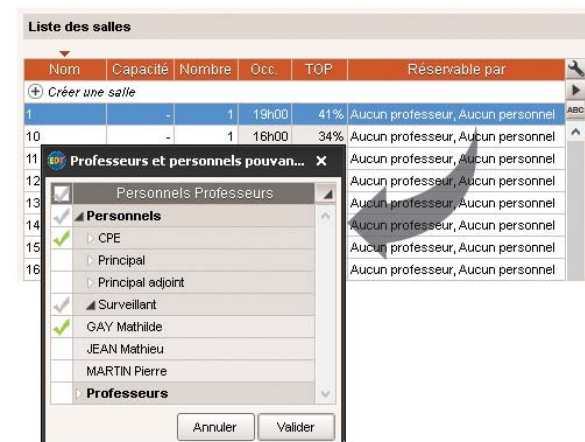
Liste des salles

| Nom | Capacité | Nombre | Occ. | TOP | Réservable par |
|---|---|---|---|---|---|
| Créer une salle | | | | | |
| 1 | - | 1 | 19h00 | 41% | Aucun professeur, Aucun personnel |
| 10 | - | 1 | 16h00 | 34% | Aucun professeur, Aucun personnel |
| 11 | | | | | Aucun professeur, Aucun personnel |
| 12 | | | | | Aucun professeur, Aucun personnel |
| 13 | | | | | Aucun professeur, Aucun personnel |
| 14 | | | | | Aucun professeur, Aucun personnel |
| 15 | | | | | Aucun professeur, Aucun personnel |
| 16 | | | | | Aucun professeur, Aucun personnel |

ABC

Professeurs et personnels pouvan... ×

Personnels Professeurs
Personnels
CPE
Principal
Principal adjoint
Surveillant
GAY Mathilde
JEAN Mathieu
MARTIN Pierre
Professeurs

Annuler Valider